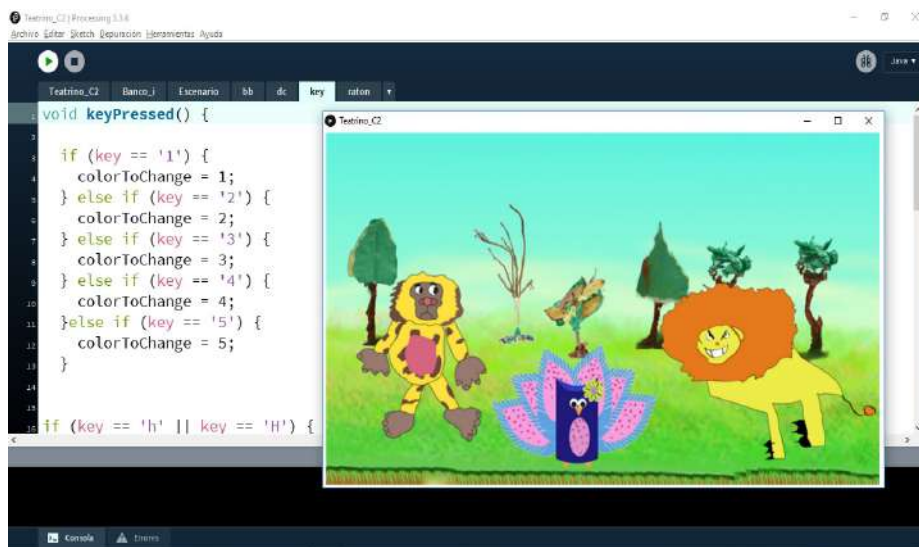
Teatrino_C2 | Processing 3.3.6
Archivo Editar Sketch Depuración Herramientas Ayuda

Java ▾

Teatrino_C2 Banco_i Escenario bb dc key raton ▾

1 void keyPressed() {
2
3 if (key == '1') {
4 colorToChange = 1;
5 } else if (key == '2') {
6 colorToChange = 2;
7 } else if (key == '3') {
8 colorToChange = 3;
9 } else if (key == '4') {
10 colorToChange = 4;
11 }else if (key == '5') {
12 colorToChange = 5;
13 }
14
15
16 if (key == 'h' || key == 'H') {

Teatrino_C2

Consola Errores